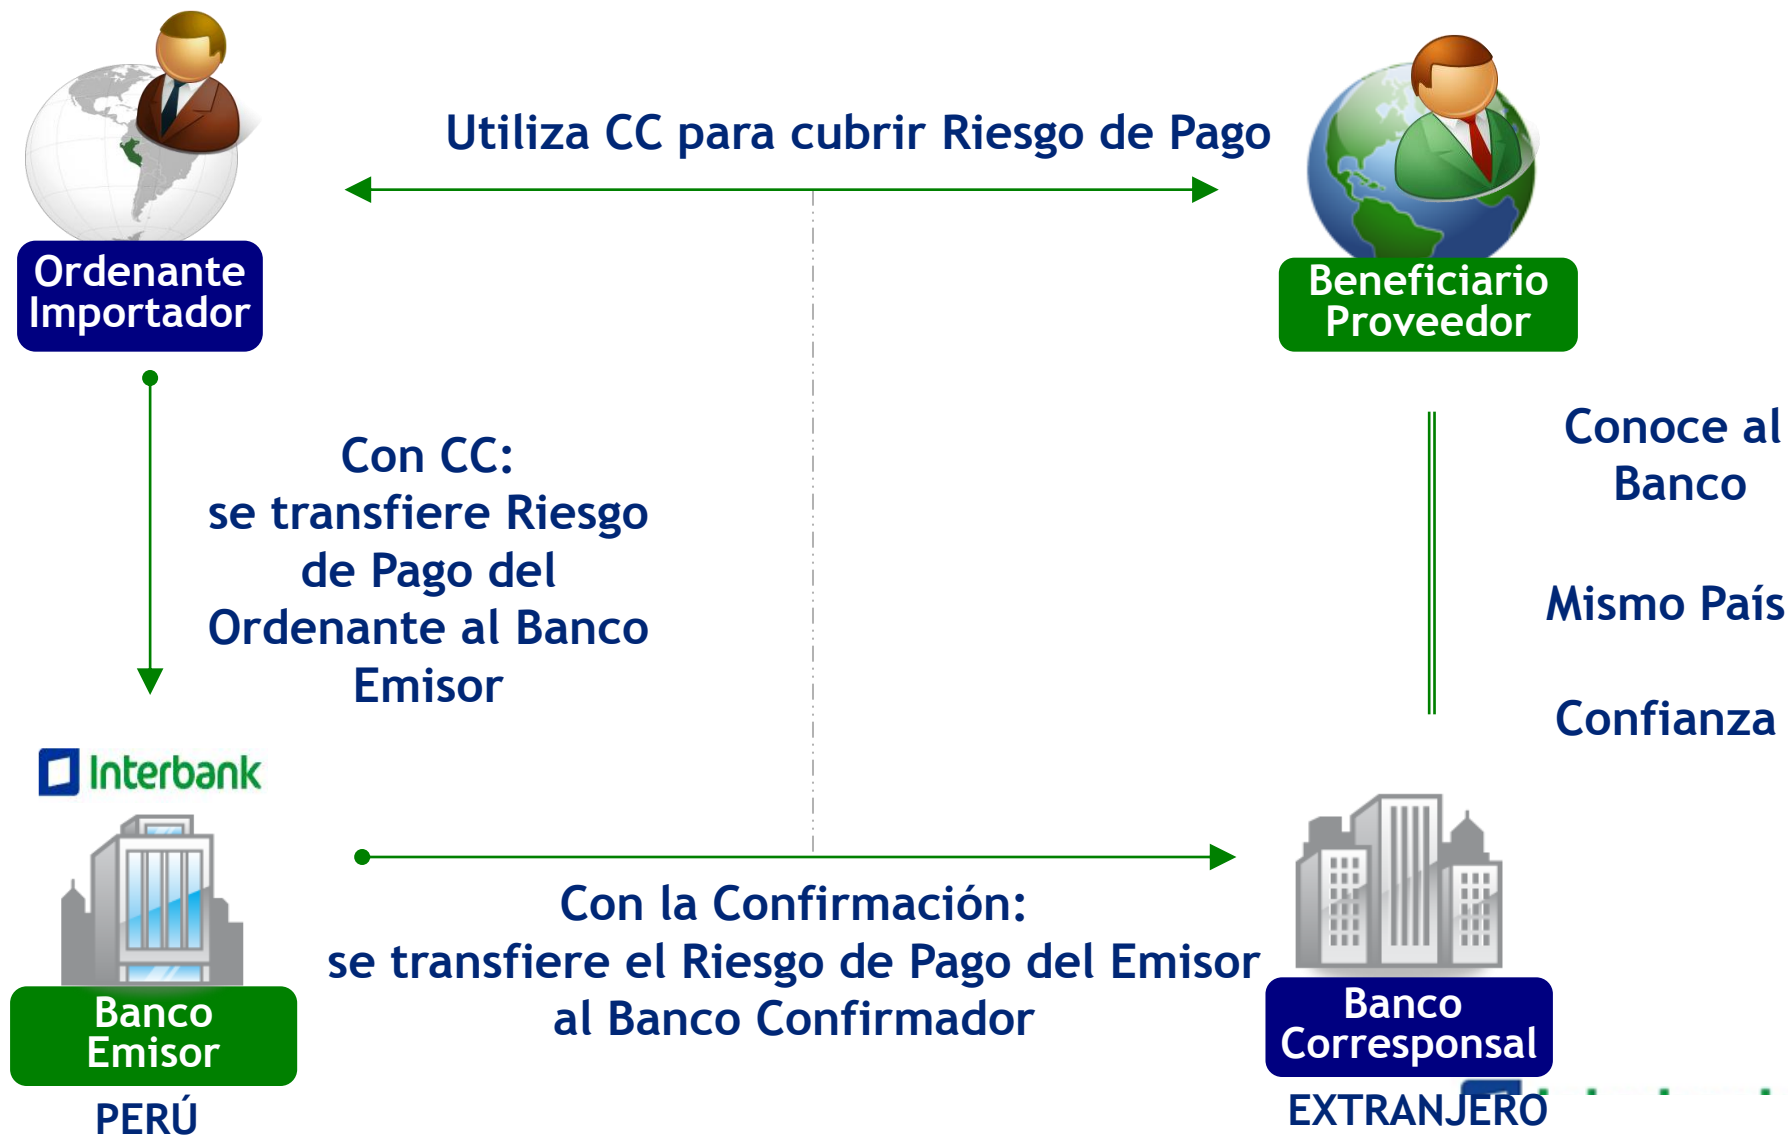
Utiliza CC para cubrir Riesgo de Pago

Ordenante Importador

Beneficiario Proveedor

Con CC:
se transfiere Riesgo de Pago del Ordenante al Banco Emisor

Conoce al Banco

Mismo País

Confianza

Interbank

Banco Emisor

PERÚ

Con la Confirmación:
se transfiere el Riesgo de Pago del Emisor al Banco Confirmador

Banco Corresponsal

EXTRANJERO